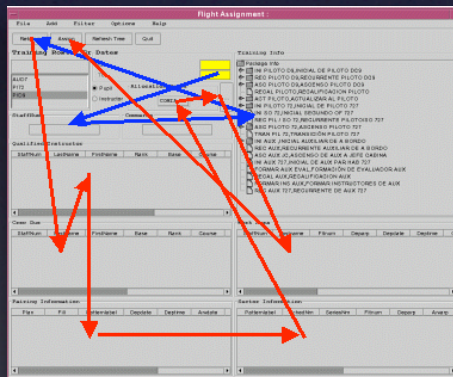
File Add Filter Options Help

Flight Assignment :

New Assign Refresh Time Quit

Training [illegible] Dates

Training Info

AUDIT
PITZ
PIC9

Pupil
Instructor

StaffNum

Qualified Instructors

StaffNum LastName FirstName Rank Base Course

Crew Due

StaffNum LastName FirstName Base Rank Course

Pairing Information

Flpn Fill Deptdate Deptime Arvdate

Sector Information

Package Info
INI PILOTO DIA,INICIAL DE PILOTO DC9
REC PILOTO DIA,RECURRENTE PILOTO DC9
ASC PILOTO DIA,ASCENSO PILOTO DC9
REGAL PILOTO,REGULARIZACION PILOTO
ACT PILOTO,ACTUALIZAR AL PILOTO
INI PILOTO 727,INICIAL DE PILOTO 727
INI SO 727,INICIAL SEGUNDO OF 727
REC PIL / SO 727,RECURRENTE PILOTO/SO 727
ASC PILOTO 727,ASCENSO PILOTO 727
TRAN PIL 727,TRANSICIÓN PILOTO 727
INI AUX ,INICIAL AUXILIARES A BORDO
REC AUX,RECURRENTE AUXILIARES A BORDO
ASC AUX JC,ASCENSO DE AUX A JEFE CABINA
INI AUX 727,INICIAL DE AUX PAR HAD 727
FORMAR AUX EVAL,FORMACIÓN DE EVALUADOR AUX
REGAL AUX,REGULARIZACIÓN AUX
FORMAR INS AUX,FORMAR INSTRUCTORES DE AUX
REC AUX 727,RECURRENTE DE AUX 727

StaffNum Fltnum Depdate Deptime

Fltnum Depdate Deptime Arvarp